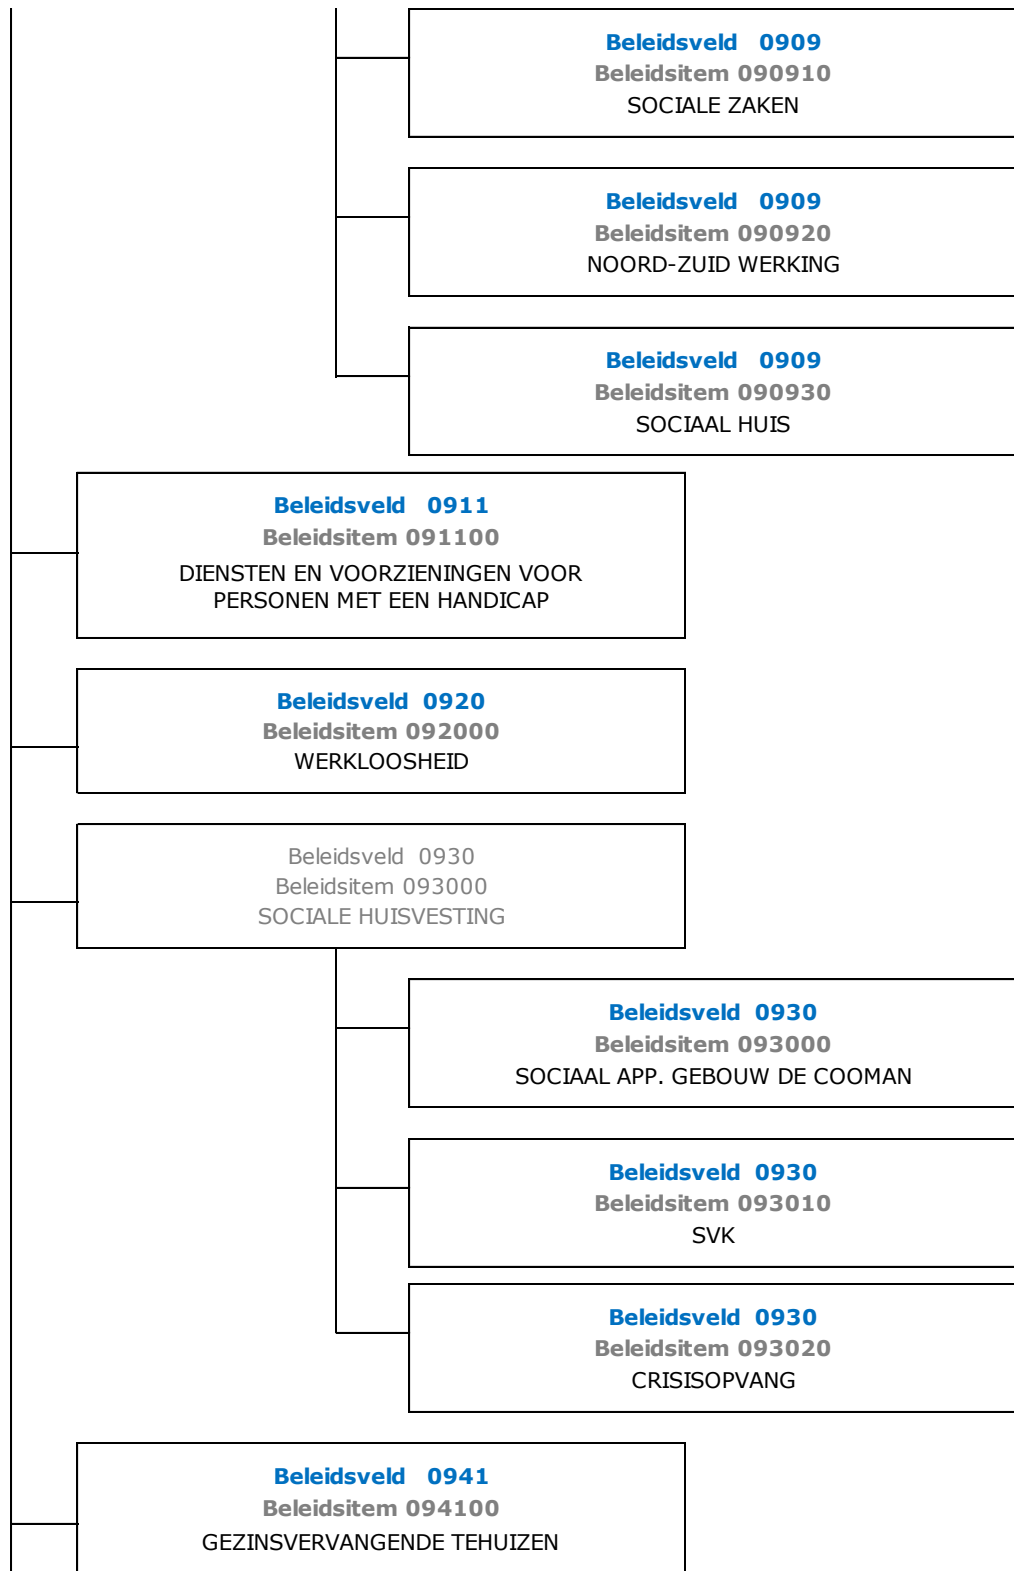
Beleidsveld 0909
Beleidsitem 090910
SOCIALE ZAKEN

Beleidsveld 0909
Beleidsitem 090920
NOORD-ZUID WERKING

Beleidsveld 0909
Beleidsitem 090930
SOCIAAL HUIS

Beleidsveld 0911
Beleidsitem 091100
DIENSTEN EN VOORZIENINGEN VOOR PERSONEN MET EEN HANDICAP

Beleidsveld 0920
Beleidsitem 092000
WERKLOOSHEID

Beleidsveld 0930
Beleidsitem 093000
SOCIALE HUISVESTING

Beleidsveld 0930
Beleidsitem 093000
SOCIAAL APP. GEBOUW DE COOMAN

Beleidsveld 0930
Beleidsitem 093010
SVK

Beleidsveld 0930
Beleidsitem 093020
CRISISOPVANG

Beleidsveld 0941
Beleidsitem 094100
GEZINSVERVANGENDE TEHUIZEN